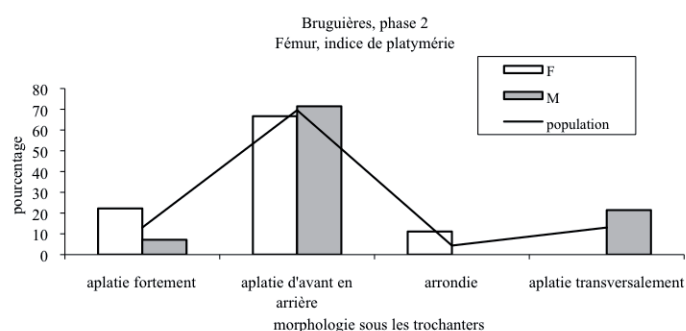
Bruguières, phase 2
Fémur, indice de platymérie

F
M
population

pourcentage

80
70
60
50
40
30
20
10
0

aplatie fortement
aplatie d'avant en arrière
arrondie
aplatie transversalement

morphologie sous les trochanters